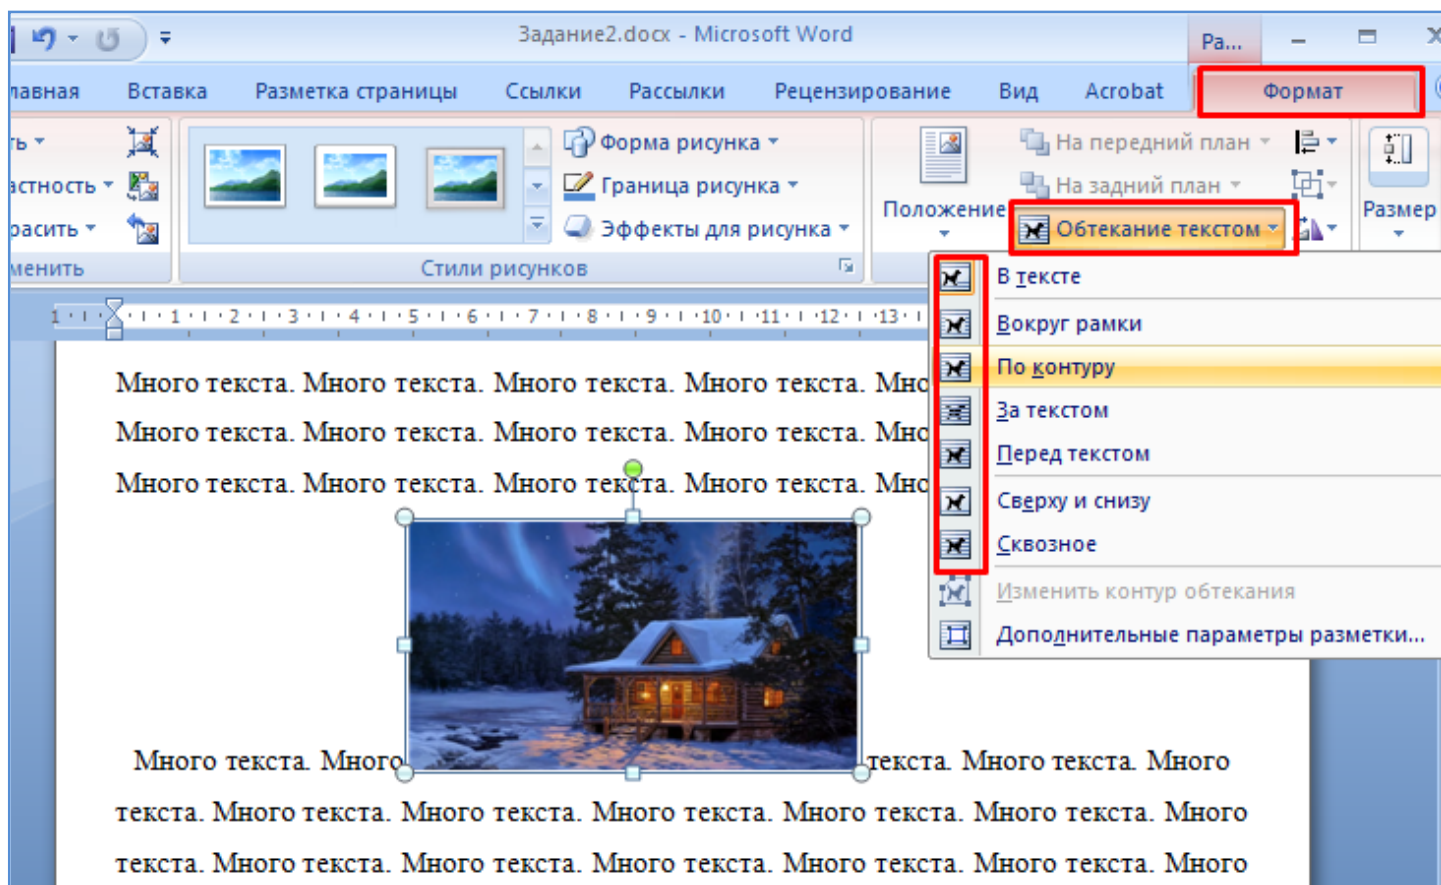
Задание2.docx - Microsoft Word

Ра...

лавная Вставка Разметка страницы Ссылки Рассылки Рецензирование Вид Acrobat Формат

ть
астность
расить
менить

Форма рисунка
Граница рисунка
Эффекты для рисунка
Стили рисунков

Положение
На передний план
На задний план
Обтекание текстом
Размер

В тексте
Вокруг рамки
По контуру
За текстом
Перед текстом
Сверху и снизу
Сквозное
Изменить контур обтекания
Дополнительные параметры разметки...

1 2 3 4 5 6 7 8 9 10 11 12 13

Много текста. Много текста. Много текста. Много текста. Мно
Много текста. Много текста. Много текста. Много текста. Мно
Много текста. Много текста. Много текста. Много текста. Мно

Много текста. Много текста. Много текста. Много
текста. Много текста. Много текста. Много текста. Много текста. Много текста. Много
текста. Много текста. Много текста. Много текста. Много текста. Много текста. Много